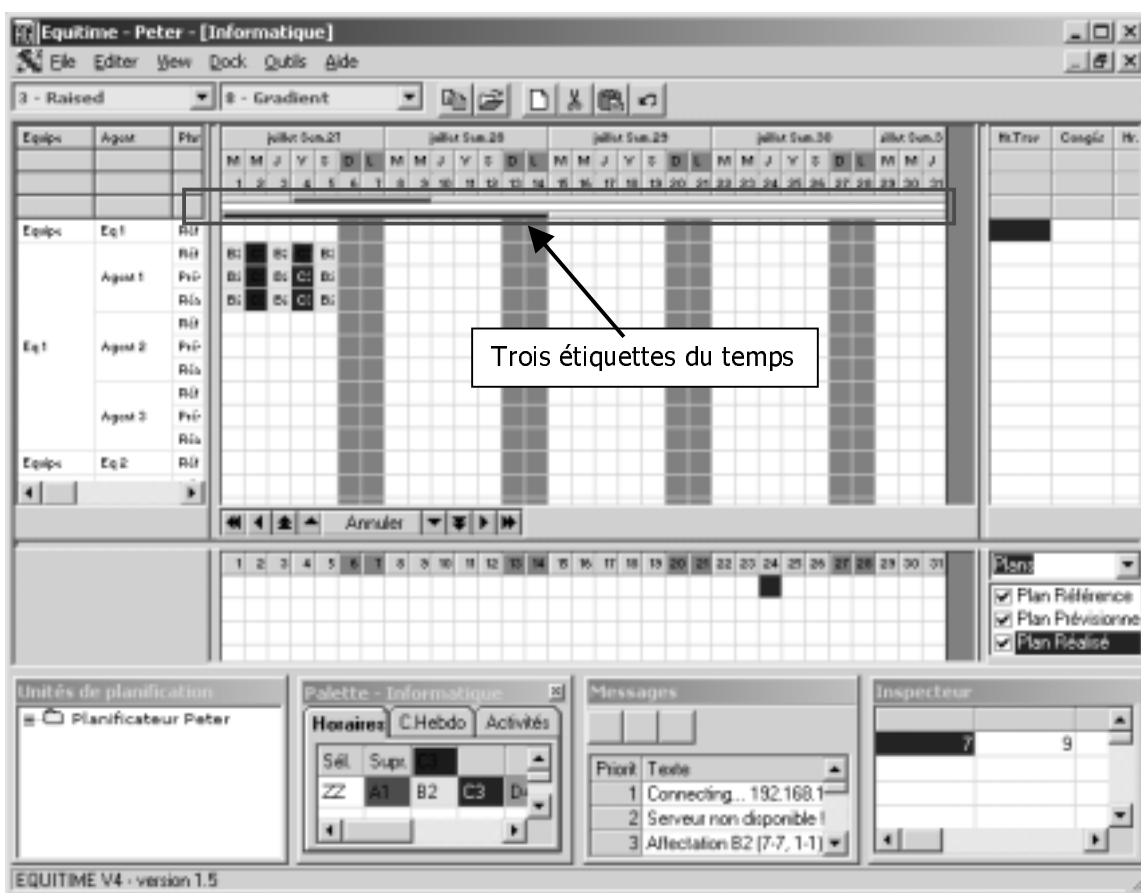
Equitime - Peter - [Informatique]

File Editer View Dock Outils Aide

3 - Raised

8 - Gradient

| Equips | Agent | Pha |
|---|---|---|
| Equips | Eq1 | Réf |
| Eq1 | Agent 1 | Réf |
| | | Pré |
| | | Réa |
| | Agent 2 | Réf |
| | | Pré |
| | | Réa |
| | Agent 3 | Réf |
| | | Pré |
| | | Réa |
| Equips | Eq2 | Réf |

juillet Sem.27 juillet Sem.28 juillet Sem.29 juillet Sem.30 juillet Sem.3

M M J V S D L M M J V S D L M M J V S D L M M J V S D L M M J

1 2 3 4 5 6 7 8 9 10 11 12 13 14 15 16 17 18 19 20 21 22 23 24 25 26 27 28 29 30 31

Hr.Trav Congés Hr.

Trois étiquettes du temps

Annuler

1 2 3 4 5 6 7 8 9 10 11 12 13 14 15 16 17 18 19 20 21 22 23 24 25 26 27 28 29 30 31

Plans

Plan Référence

Plan Prévisionne

Plan Réalisé

Unités de planification

Planificateur Peter

Palette - Informatique

Horaires C.Hebdo Activités

| Sél. | Supr. | C3 | |
|---|---|---|---|
| ZZ | A1 | B2 | C3 | D |

Messages

| Priorit | Texte |
|---|---|
| 1 | Connecting... 192.168.1 |
| 2 | Serveur non disponible ! |
| 3 | Affectation B2 (7-7, 1-1) |

Inspecteur

7 9

EQUITIME V4 - version 1.5